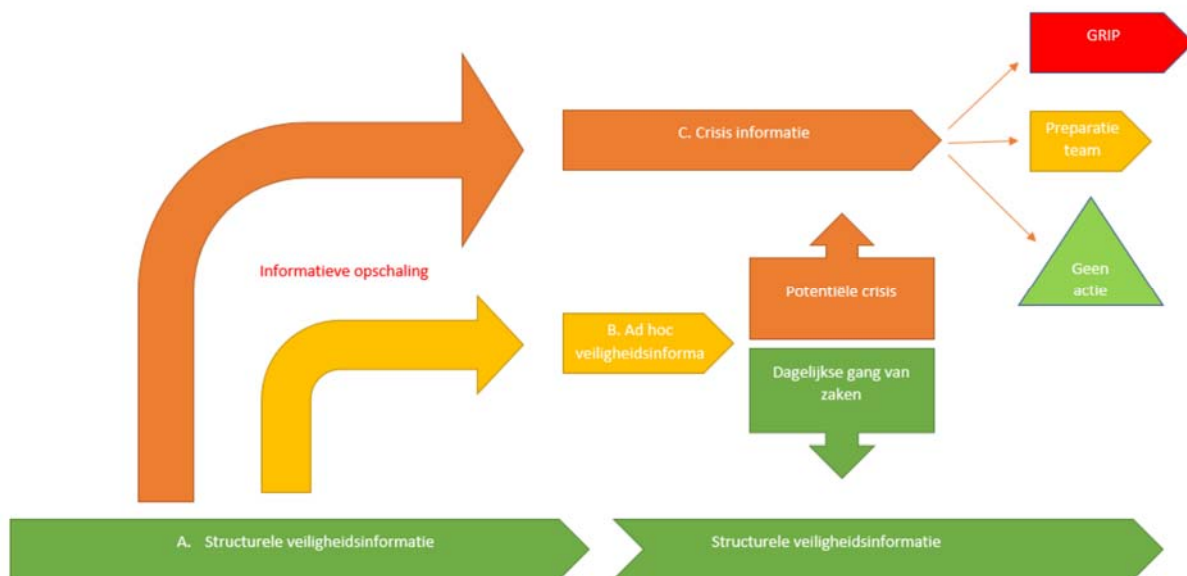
GRIP

C. Crisis informatie

Preparatie team

Informatieve opschaling

Geen actie

Potentiële crisis

B. Ad hoc veiligheidsinforma

Dagelijkse gang van zaken

A. Structurele veiligheidsinformatie

Structurele veiligheidsinformatie